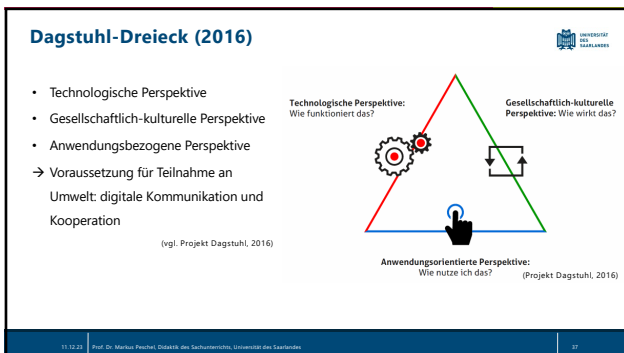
Dagstuhl-Dreieck (2016)

UNIVERSITÄT DES SAARLANDES

- Technologische Perspektive
- Gesellschaftlich-kulturelle Perspektive
- Anwendungsbezogene Perspektive

→ Voraussetzung für Teilnahme an Umwelt: digitale Kommunikation und Kooperation

(vgl. Projekt Dagstuhl, 2016)

**Technologische Perspektive:** Wie funktioniert das?

**Gesellschaftlich-kulturelle Perspektive:** Wie wirkt das?

**Anwendungsorientierte Perspektive:** Wie nutze ich das?

(Projekt Dagstuhl, 2016)

11.12.23 | Prof. Dr. Markus Peschel, Didaktik des Sachunterrichts, Universität des Saarlandes | 37